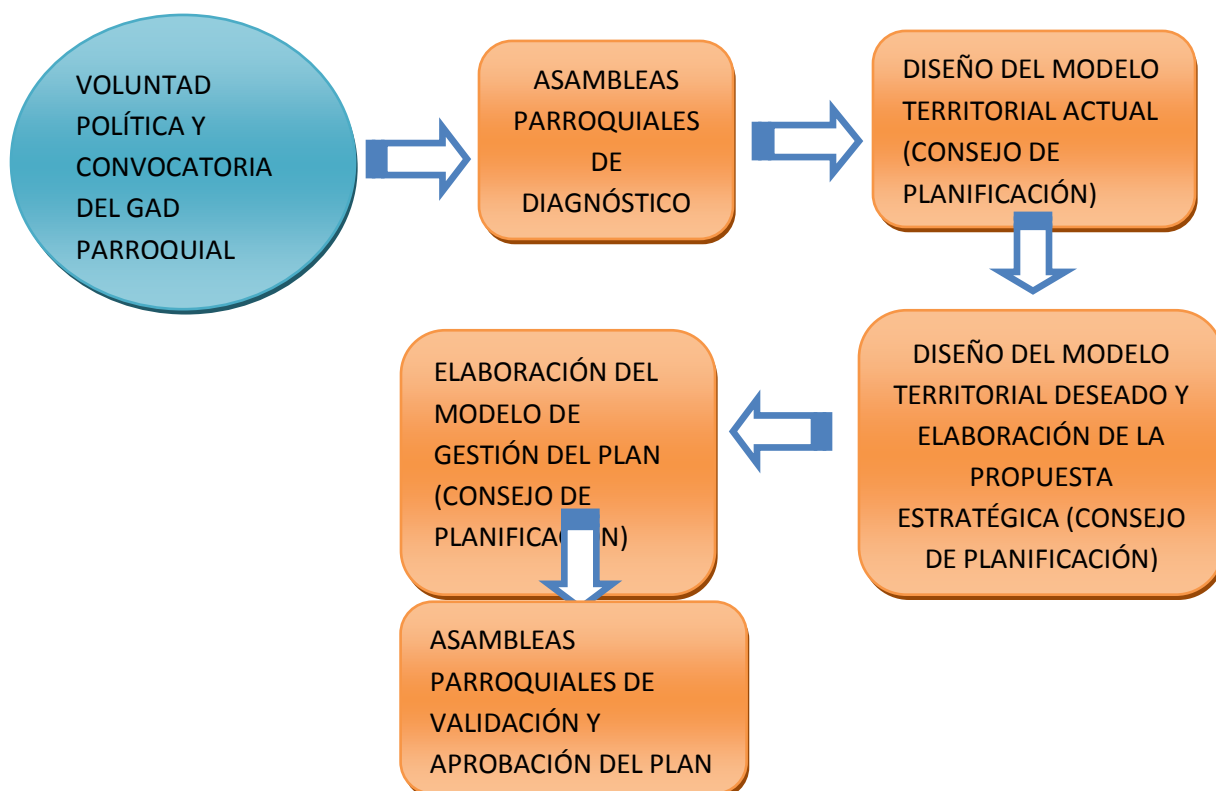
VOLUNTAD POLÍTICA Y CONVOCATORIA DEL GAD PARROQUIAL

ASAMBLEAS PARROQUIALES DE DIAGNÓSTICO

DISEÑO DEL MODELO TERRITORIAL ACTUAL (CONSEJO DE PLANIFICACIÓN)

DISEÑO DEL MODELO TERRITORIAL DESEADO Y ELABORACIÓN DE LA PROPUESTA ESTRATÉGICA (CONSEJO DE PLANIFICACIÓN)

ELABORACIÓN DEL MODELO DE GESTIÓN DEL PLAN (CONSEJO DE PLANIFICAC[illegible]N)

ASAMBLEAS PARROQUIALES DE VALIDACIÓN Y APROBACIÓN DEL PLAN